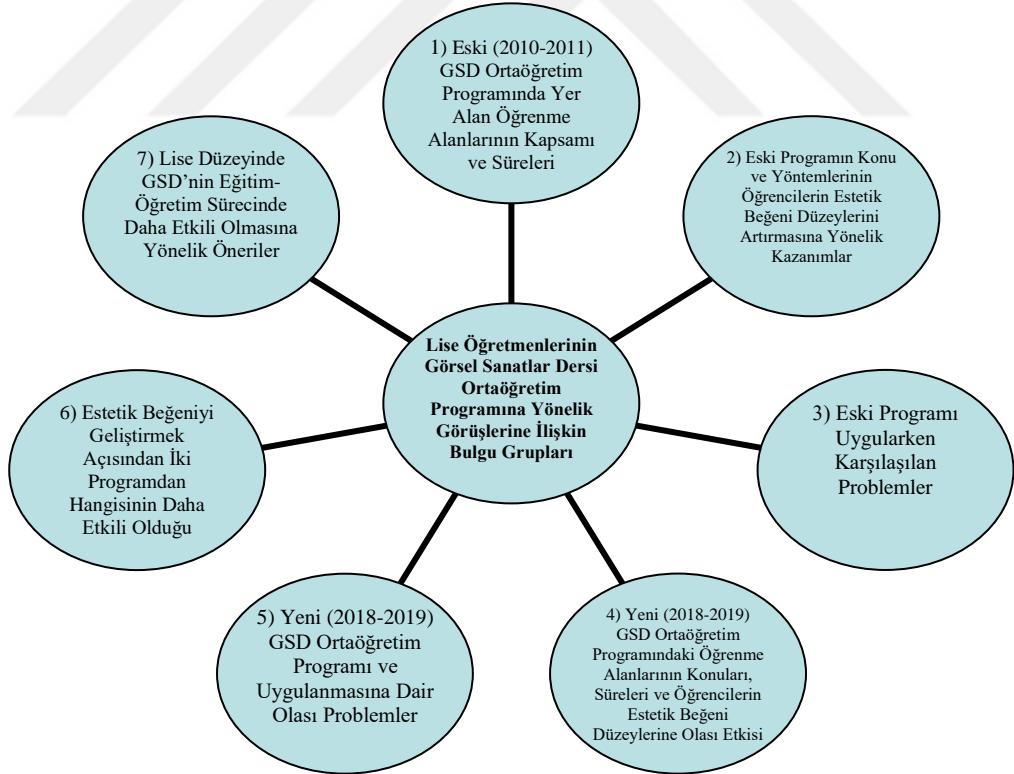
1) Eski (2010-2011) GSD Ortaöğretim Programında Yer Alan Öğrenme Alanlarının Kapsamı ve Süreleri

2) Eski Programın Konu ve Yöntemlerinin Öğrencilerin Estetik Beğeni Düzeylerini Artırmasına Yönelik Kazanımlar

3) Eski Programı Uygularken Karşılaşılan Problemler

4) Yeni (2018-2019) GSD Ortaöğretim Programındaki Öğrenme Alanlarının Konuları, Süreleri ve Öğrencilerin Estetik Beğeni Düzeylerine Olası Etkisi

5) Yeni (2018-2019) GSD Ortaöğretim Programı ve Uygulanmasına Dair Olası Problemler

6) Estetik Beğeniyi Geliştirmek Açısından İki Programdan Hangisinin Daha Etkili Olduğu

7) Lise Düzeyinde GSD'nin Eğitim-Öğretim Sürecinde Daha Etkili Olmasına Yönelik Öneriler

Lise Öğretmenlerinin Görsel Sanatlar Dersi Ortaöğretim Programına Yönelik Görüşlerine İlişkin Bulgu Grupları